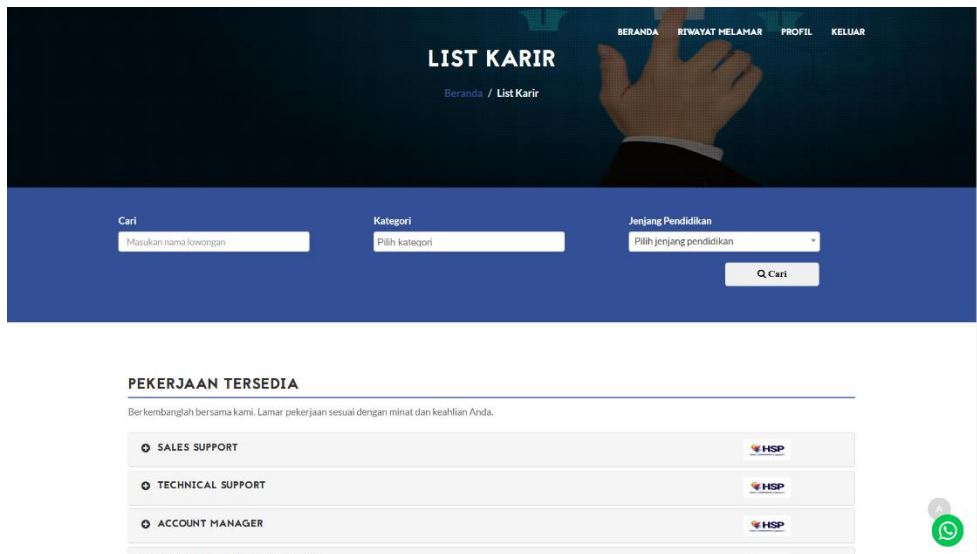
BERANDA RIWAYAT MELAMAR PROFIL KELUAR

LIST KARIR

Beranda / List Karir

Cari
Masukan nama lowongan

Kategori
Pilih kategori

Jenjang Pendidikan
Pilih jenjang pendidikan

Cari

PEKERJAAN TERSEDIA

Berkembanglah bersama kami. Lamar pekerjaan sesuai dengan minat dan keahlian Anda.

SALES SUPPORT
HSP

TECHNICAL SUPPORT
HSP

ACCOUNT MANAGER
HSP